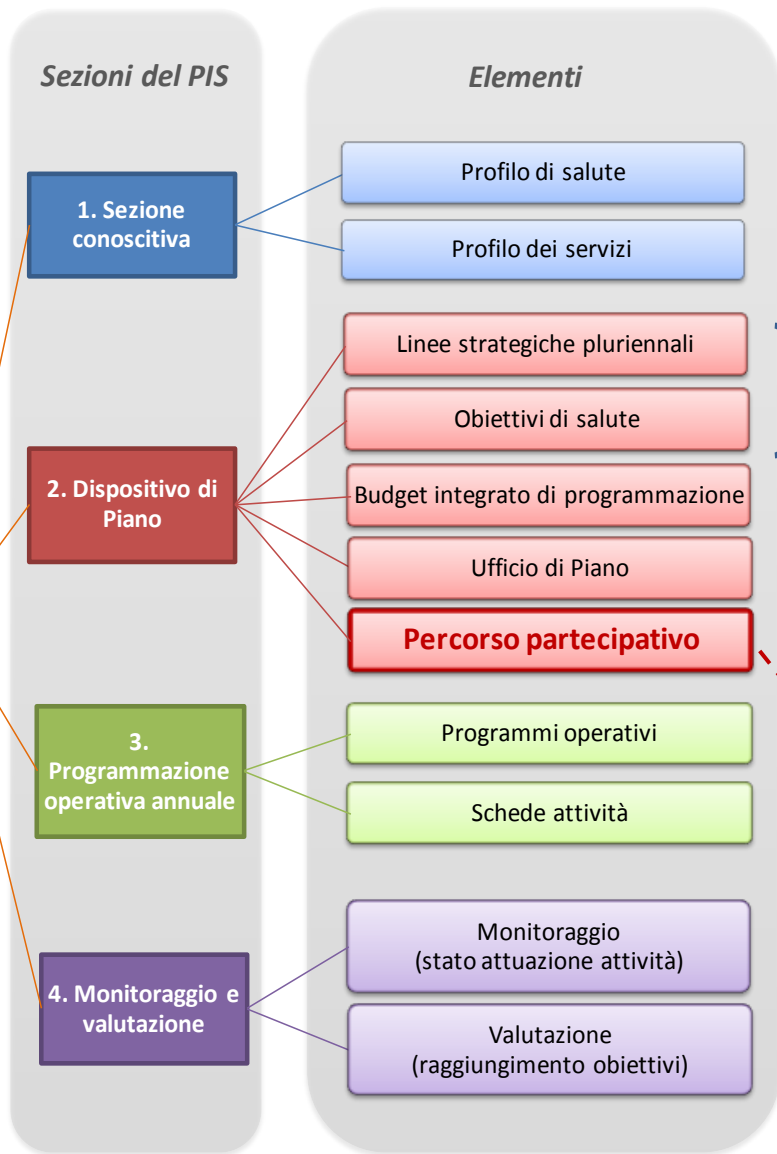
Sezioni del PIS

Elementi

1. Sezione conoscitiva

Profilo di salute

Profilo dei servizi

2. Dispositivo di Piano

Linee strategiche pluriennali

Obiettivi di salute

Budget integrato di programmazione

Ufficio di Piano

Percorso partecipativo

3. Programmazione operativa annuale

Programmi operativi

Schede attività

4. Monitoraggio e valutazione

Monitoraggio (stato attuazione attività)

Valutazione (raggiungimento obiettivi)